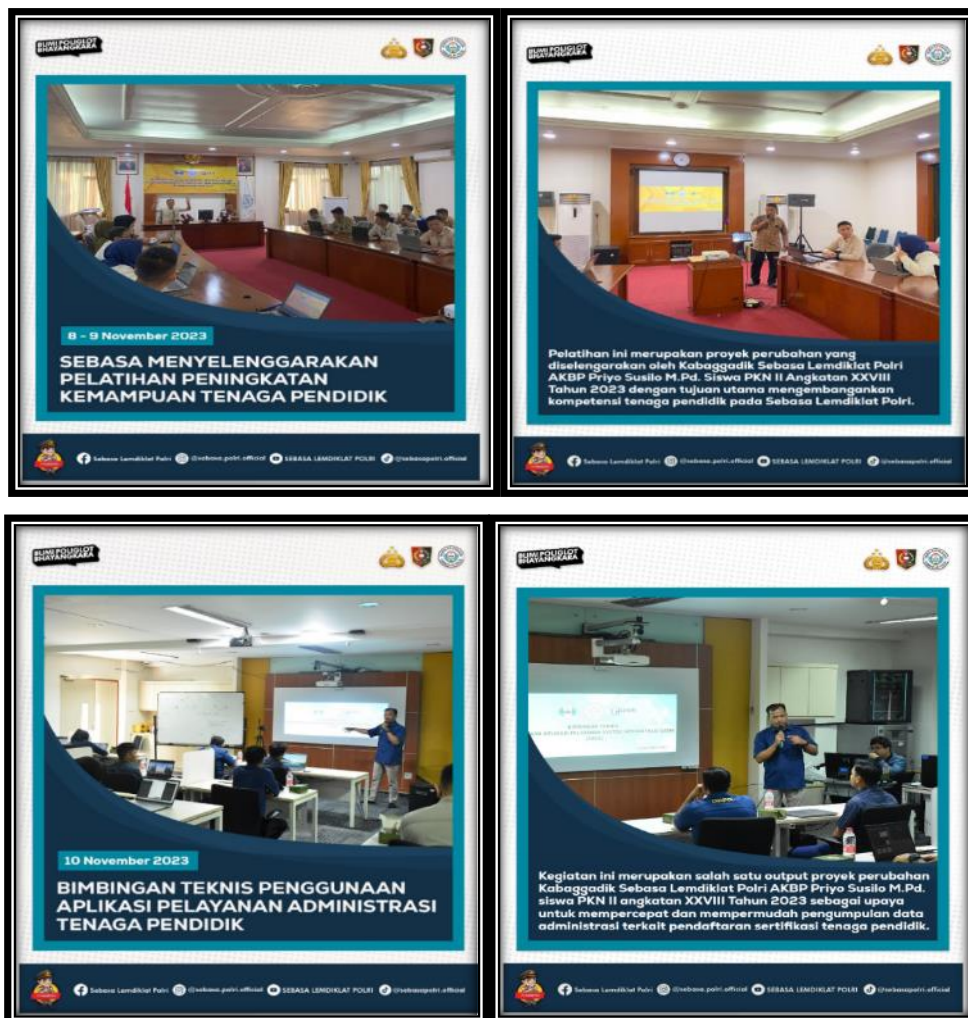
BUMI POLIGLOT BHAYANGKARA

8 - 9 November 2023

SEBASA MENYELENGGARAKAN PELATIHAN PENINGKATAN KEMAMPUAN TENAGA PENDIDIK

Sebasa Lemdiklat Polri @sebasa.polri.official SEBASA LEMDIKLAT POLRI @sebasapolri.official

BUMI POLIGLOT BHAYANGKARA

Pelatihan ini merupakan proyek perubahan yang diselengarakan oleh Kabaggadik Sebasa Lemdiklat Polri AKBP Priyo Susilo M.Pd. Siswa PKN II Angkatan XXVIII Tahun 2023 dengan tujuan utama mengembangankan kompetensi tenaga pendidik pada Sebasa Lemdiklat Polri.

Sebasa Lemdiklat Polri @sebasa.polri.official SEBASA LEMDIKLAT POLRI @sebasapolri.official

BUMI POLIGLOT BHAYANGKARA

10 November 2023

BIMBINGAN TEKNIS PENGGUNAAN APLIKASI PELAYANAN ADMINISTRASI TENAGA PENDIDIK

Sebasa Lemdiklat Polri @sebasa.polri.official SEBASA LEMDIKLAT POLRI @sebasapolri.official

BUMI POLIGLOT BHAYANGKARA

Kegiatan ini merupakan salah satu output proyek perubahan Kabaggadik Sebasa Lemdiklat Polri AKBP Priyo Susilo M.Pd. siswa PKN II angkatan XXVIII Tahun 2023 sebagai upaya untuk mempercepat dan mempermudah pengumpulan data administrasi terkait pendaftaran sertifikasi tenaga pendidik.

Sebasa Lemdiklat Polri @sebasa.polri.official SEBASA LEMDIKLAT POLRI @sebasapolri.official